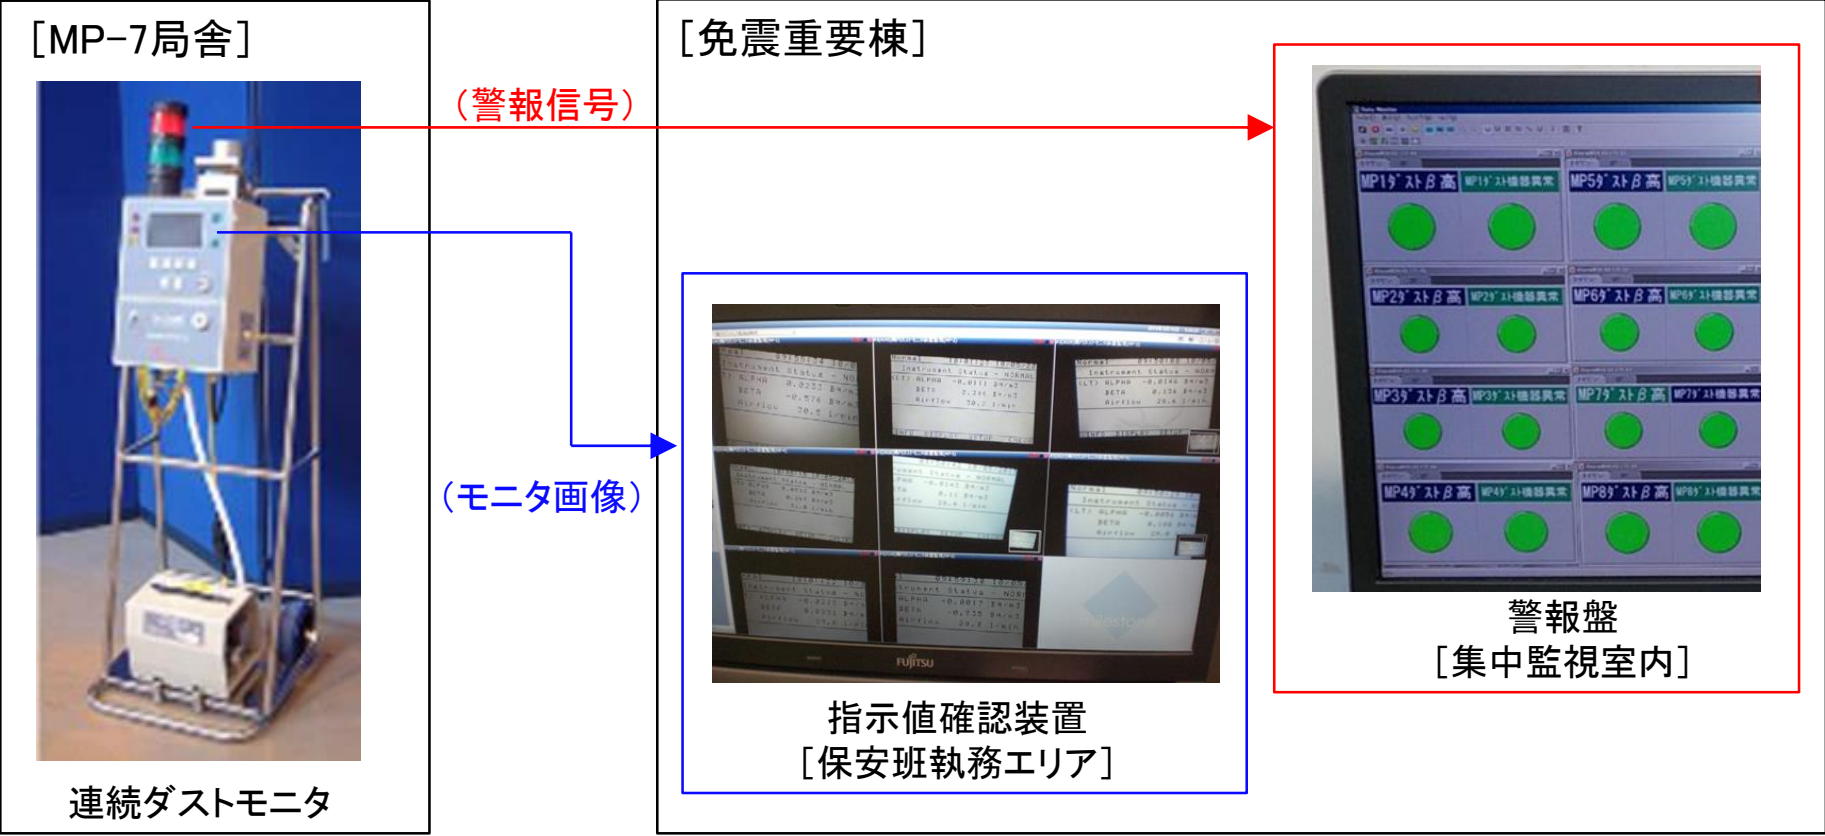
[MP-7局舎]

(警報信号)

(モニタ画像)

連続ダストモニタ

[免震重要棟]

指示値確認装置
[保安班執務エリア]

MP1ダストβ高
MP1ダスト機器異常
MP5ダストβ高
MP5ダスト機器異常
MP2ダストβ高
MP2ダスト機器異常
MP6ダストβ高
MP6ダスト機器異常
MP3ダストβ高
MP3ダスト機器異常
MP7ダストβ高
MP7ダスト機器異常
MP4ダストβ高
MP4ダスト機器異常
MP8ダストβ高
MP8ダスト機器異常

警報盤
[集中監視室内]

FUJITSU